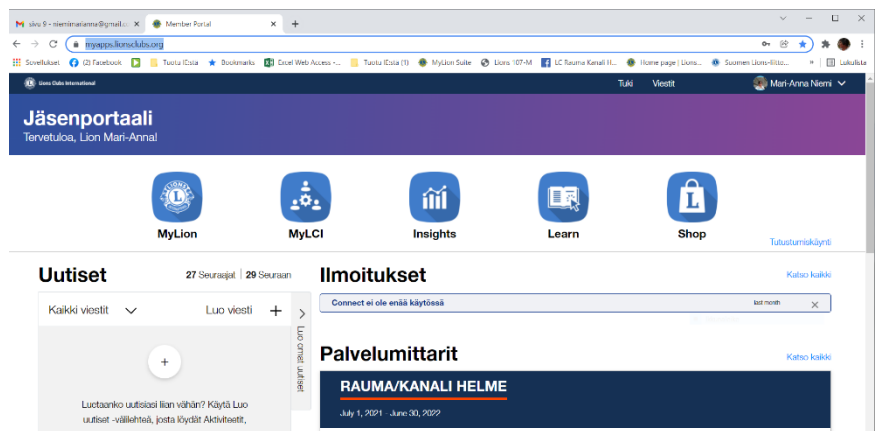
sivu 9 - niemimarianna@gmail.co ×
Member Portal ×
+

myapps.lionsclubs.org

Sovellukset (2) Facebook Tuota tCsta Bookmarks Excel Web Access -... Tuota tCsta (1) MyLion Suite Lions 107-M LC Rauma Kanali H... Home page | Lions... Suomen Lions-liitto... » Lukulista

Lions Clubs International
Tuki Viestit Mari-Anna Niemi

Jäsenportaali
Tervetuloa, Lion Mari-Anna!

MyLion
MyLCI
Insights
Learn
Shop
Tutustumiskäynti

Uutiset
27 Seuraajat | 29 Seuraan
Kaikki viestit
Luo viesti +
Luo omat uutiset
+
Luotaanko uutisiasi liian vähän? Käytä Luo uutiset -välilehteä, josta löydät Aktiviteetit,

Ilmoitukset
Katso kaikki
Connect ei ole enää käytössä
last month
×

Palvelumittarit
Katso kaikki
RAUMA/KANALI HELME
July 1, 2021 - June 30, 2022